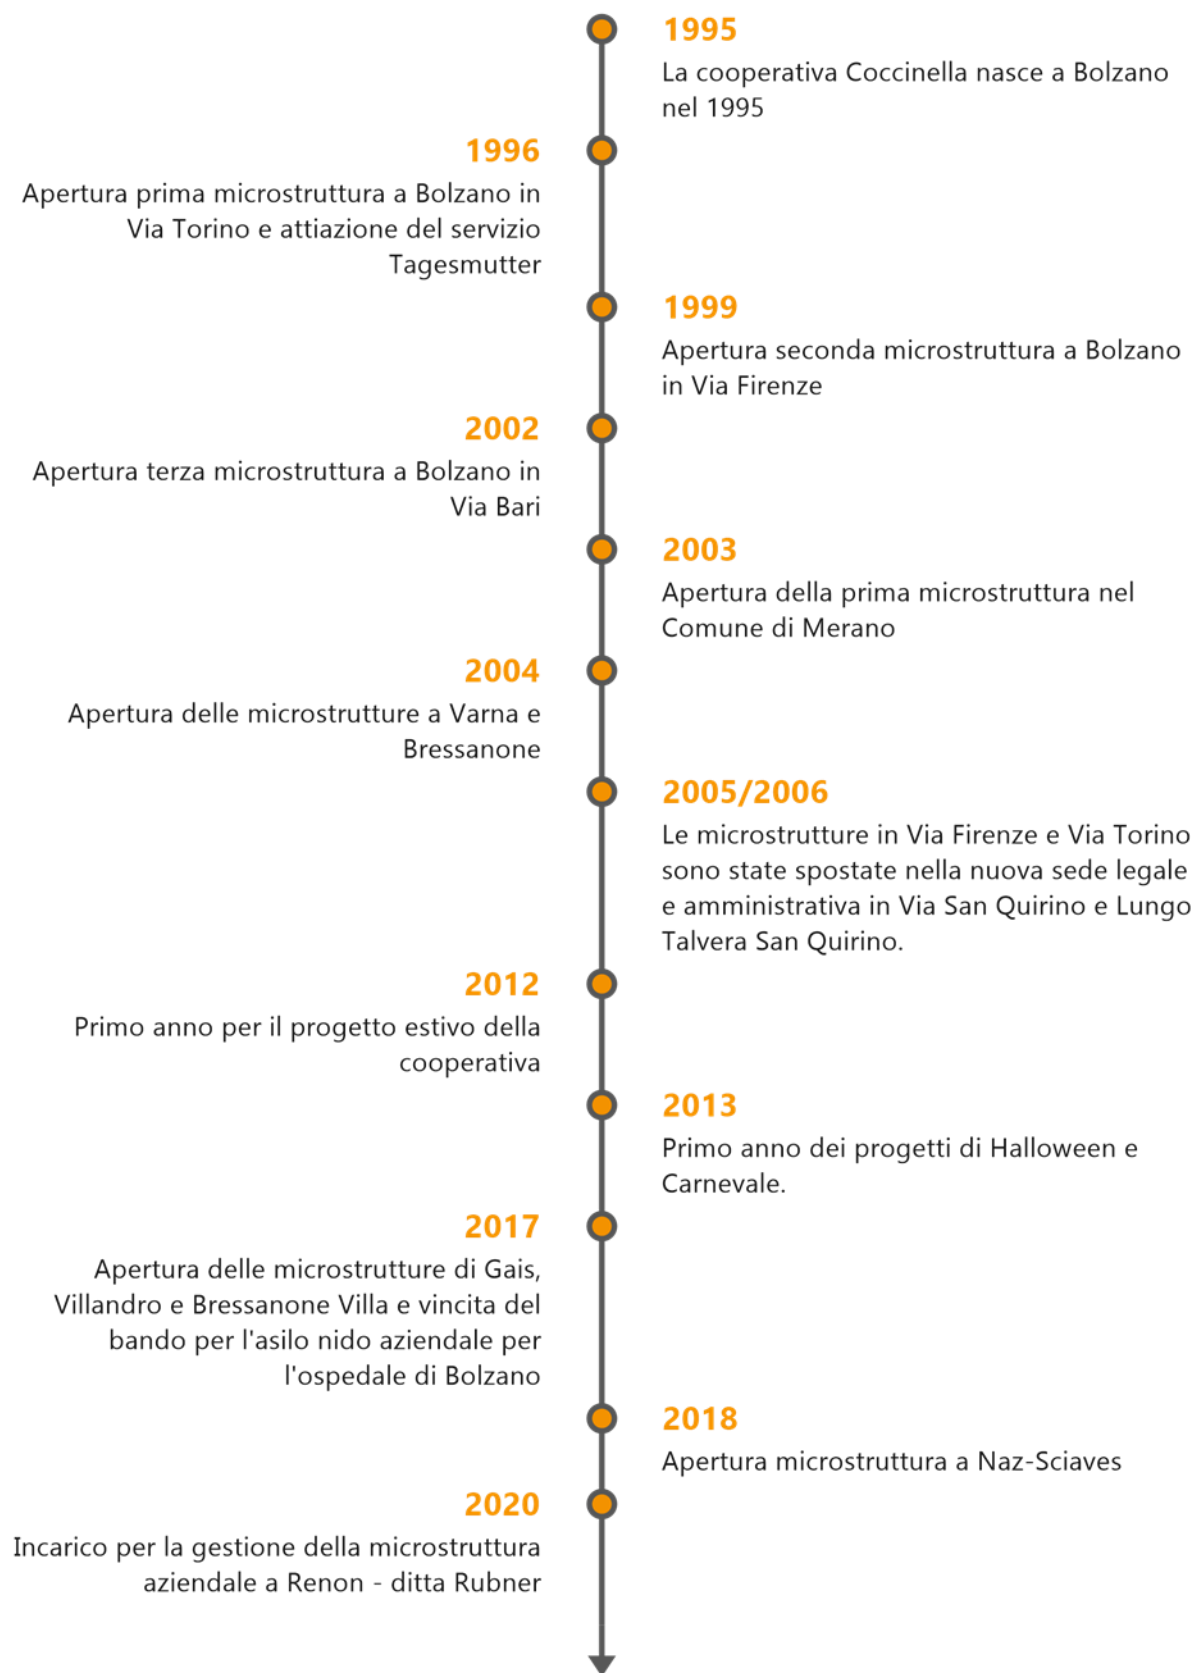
1995
La cooperativa Coccinella nasce a Bolzano nel 1995

1996
Apertura prima microstruttura a Bolzano in Via Torino e attiazione del servizio Tagesmutter

1999
Apertura seconda microstruttura a Bolzano in Via Firenze

2002
Apertura terza microstruttura a Bolzano in Via Bari

2003
Apertura della prima microstruttura nel Comune di Merano

2004
Apertura delle microstrutture a Varna e Bressanone

2005/2006
Le microstrutture in Via Firenze e Via Torino sono state spostate nella nuova sede legale e amministrativa in Via San Quirino e Lungo Talvera San Quirino.

2012
Primo anno per il progetto estivo della cooperativa

2013
Primo anno dei progetti di Halloween e Carnevale.

2017
Apertura delle microstrutture di Gais, Villandro e Bressanone Villa e vincita del bando per l'asilo nido aziendale per l'ospedale di Bolzano

2018
Apertura microstruttura a Naz-Sciaves

2020
Incarico per la gestione della microstruttura aziendale a Renon - ditta Rubner